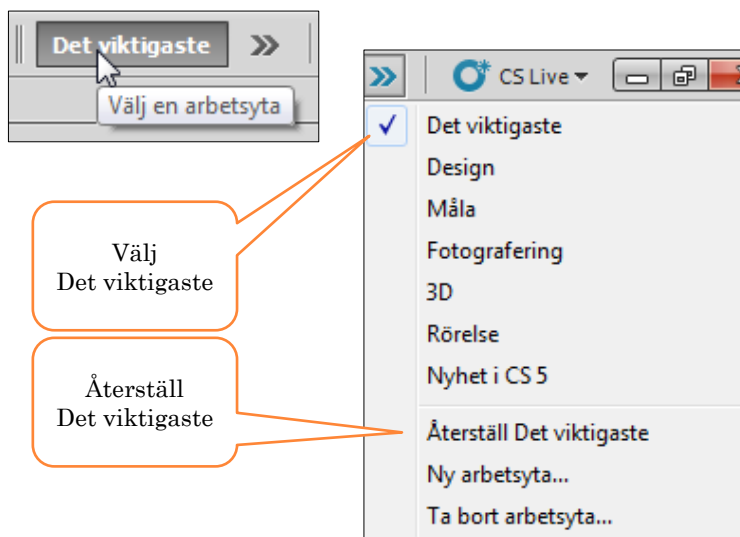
Det viktigaste
Välj en arbetsyta

CS Live

Det viktigaste
Design
Måla
Fotografering
3D
Rörelse
Nyhet i CS 5
Återställ Det viktigaste
Ny arbetsyta...
Ta bort arbetsyta...

Välj
Det viktigaste

Återställ
Det viktigaste